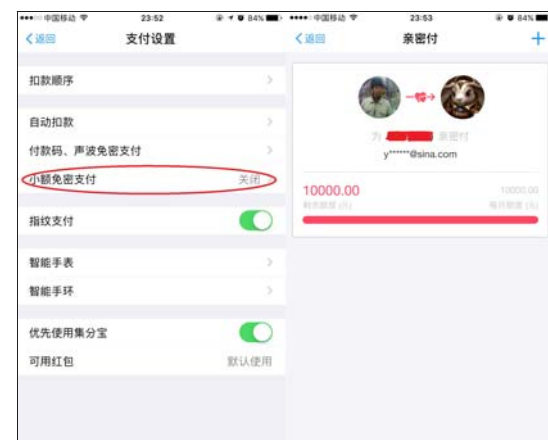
●●●●○ 中国移动 23:52 84%
< 返回 支付设置

扣款顺序 >

自动扣款 >
付款码、声波免密支付 >
小额免密支付 关闭 >

指纹支付

智能手表 >
智能手环 >

优先使用集分宝
可用红包 默认使用

●●●●○ 中国移动 23:53 84%
< 返回 亲密付 +

为 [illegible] 亲密付
y******@sina.com

10000.00
剩余额度 (元)
10000.00
每月额度 (元)